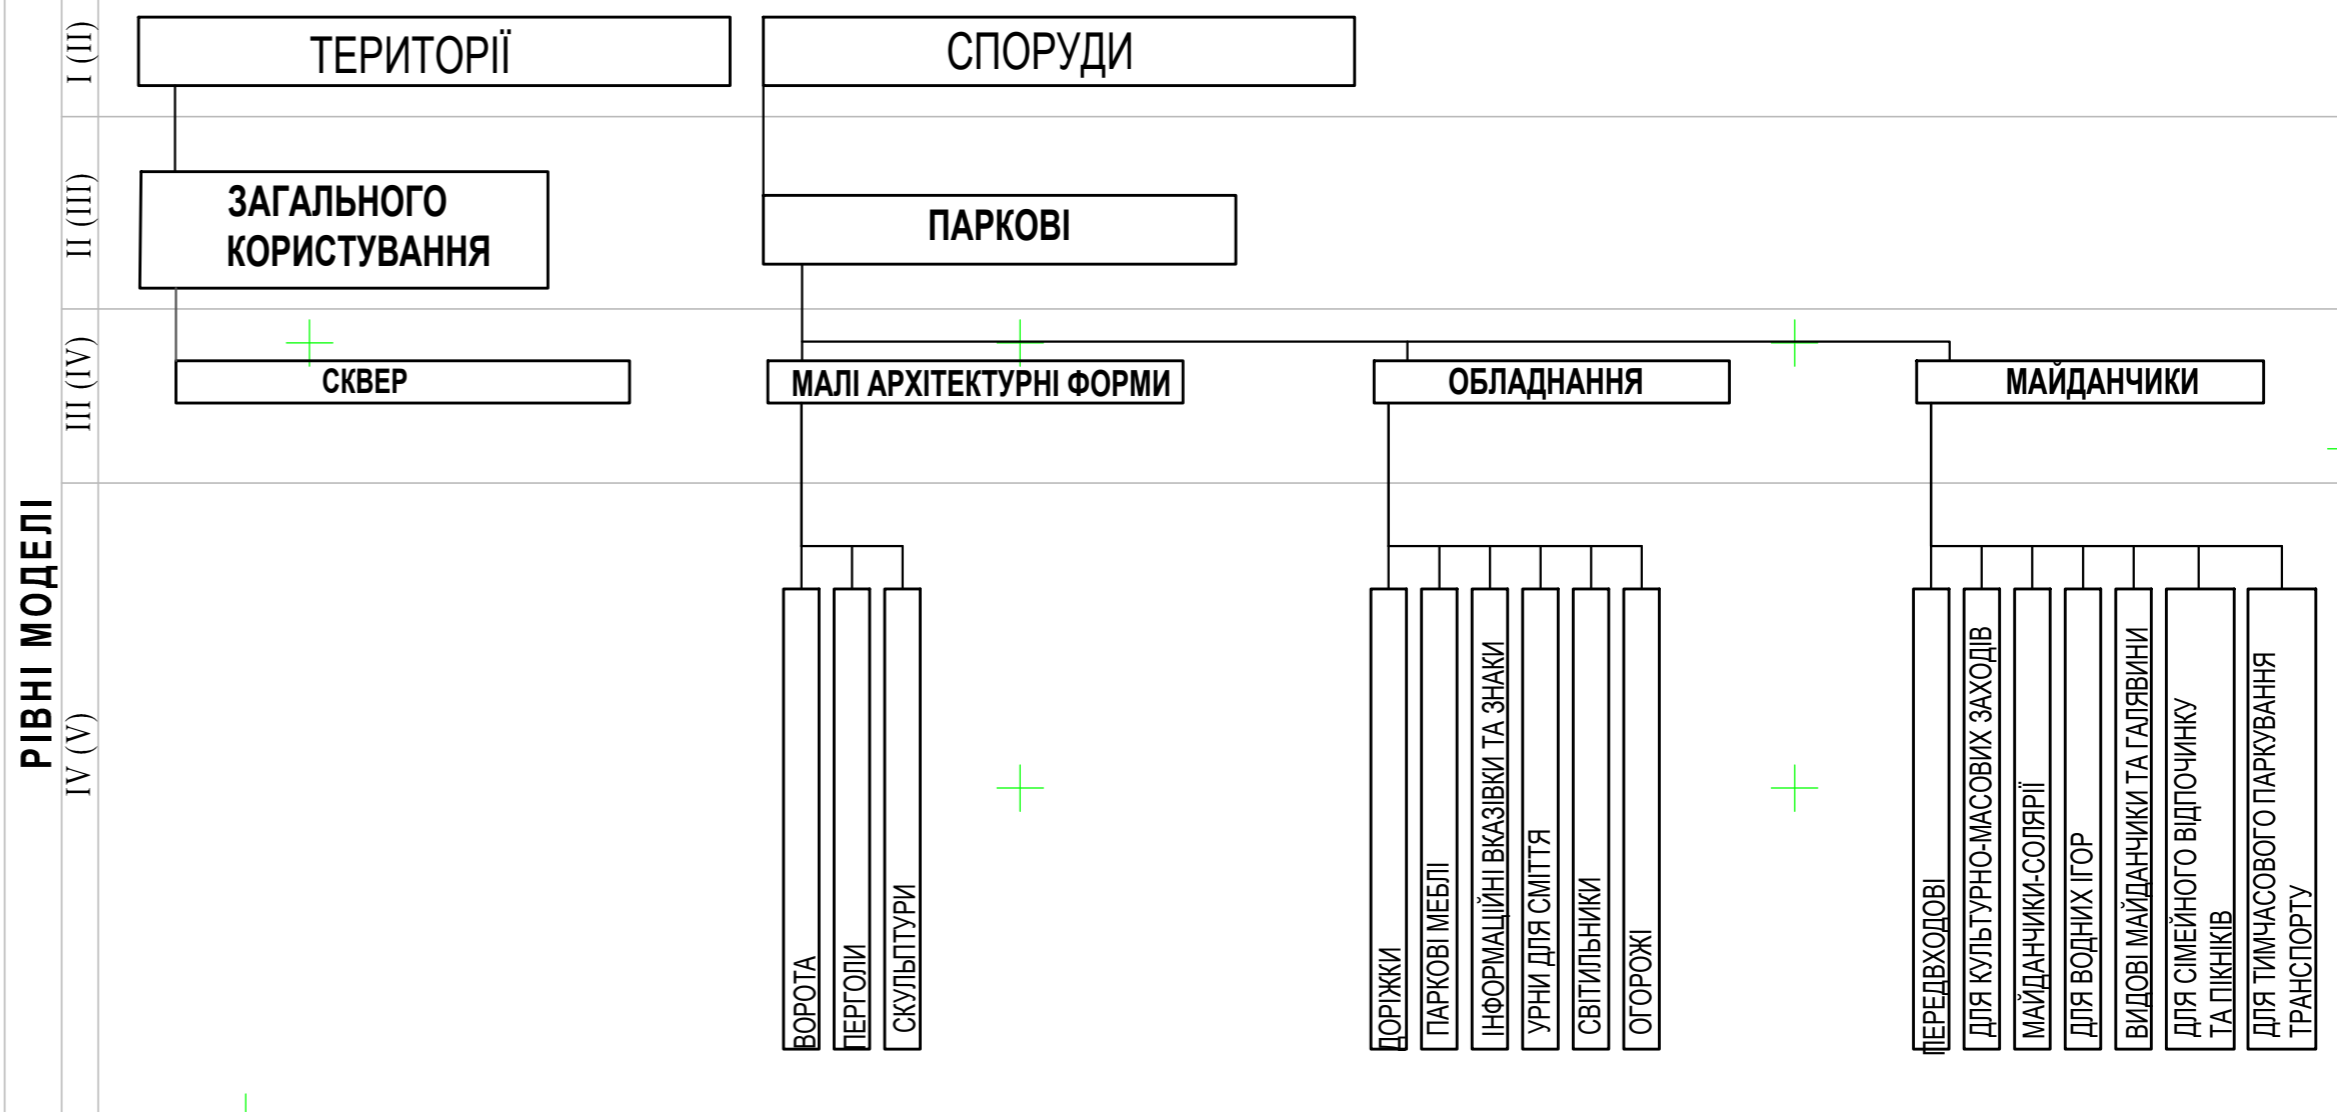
РІВНІ МОДЕЛІ

I (II)

ТЕРИТОРІЇ

СПОРУДИ

II (III)

ЗАГАЛЬНОГО КОРИСТУВАННЯ

ПАРКОВІ

III (IV)

СКВЕР

МАЛІ АРХІТЕКТУРНІ ФОРМИ

ОБЛАДНАННЯ

МАЙДАНЧИКИ

IV (V)

ВОРОТА

ПЕРГОЛИ

СКУЛЬПТУРИ

ДОРІЖКИ

ПАРКОВІ МЕБЛІ

ІНФОРМАЦІЙНІ ВКАЗІВКИ ТА ЗНАКИ

УРНИ ДЛЯ СМІТТЯ

СВІТИЛЬНИКИ

ОГОРОЖІ

ПЕРЕДВХОДОВІ

ДЛЯ КУЛЬТУРНО-МАСОВИХ ЗАХОДІВ

МАЙДАНЧИКИ-СОЛЯРІЇ

ДЛЯ ВОДНИХ ІГОР

ВИДОВІ МАЙДАНЧИКИ ТА ГАЛЯВИНИ

ДЛЯ СІМЕЙНОГО ВІДПОЧИНКУ ТА ПІКНІКІВ

ДЛЯ ТИМЧАСОВОГО ПАРКУВАННЯ ТРАНСПОРТУ